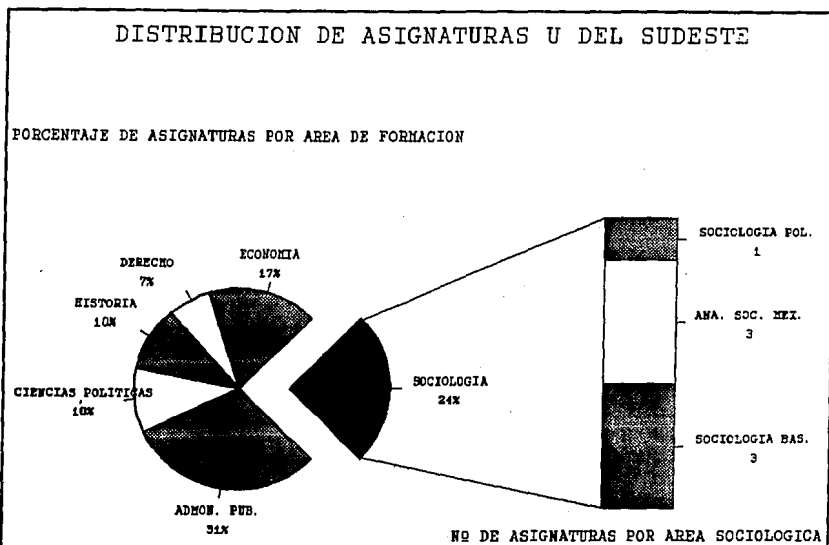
DISTRIBUCION DE ASIGNATURAS U DEL SUDESTE

PORCENTAJE DE ASIGNATURAS POR AREA DE FORMACION

DERECHO
7%

ECONOMIA
17%

HISTORIA
10%

CIENCIAS POLITICAS
10%

ADMON. PUB.
31%

SOCIOLOGIA
24%

SOCIOLOGIA POL.
1

ANA. SOC. MEX.
3

SOCIOLOGIA BAS.
3

Nº DE ASIGNATURAS POR AREA SOCIOLOGICA